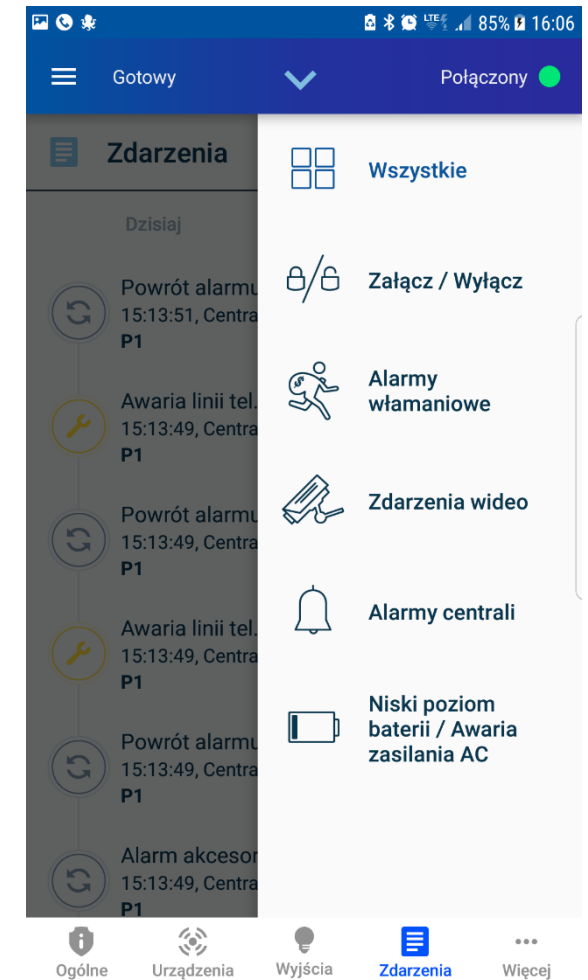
LTE 85% 16:06

Gotowy

Połączony

Zdarzenia

Dzisiaj

Powrót alarmu
15:13:51, Centra
P1

Awaria linii tel.
15:13:49, Centra
P1

Powrót alarmu
15:13:49, Centra
P1

Awaria linii tel.
15:13:49, Centra
P1

Powrót alarmu
15:13:49, Centra
P1

Alarm akcesor
15:13:49, Centra
P1

Wszystkie

Załącz / Wyłącz

Alarmy włamaniowe

Zdarzenia wideo

Alarmy centrali

Niski poziom baterii / Awaria zasilania AC

Ogólne
Urządzenia
Wyjścia
Zdarzenia
Więcej